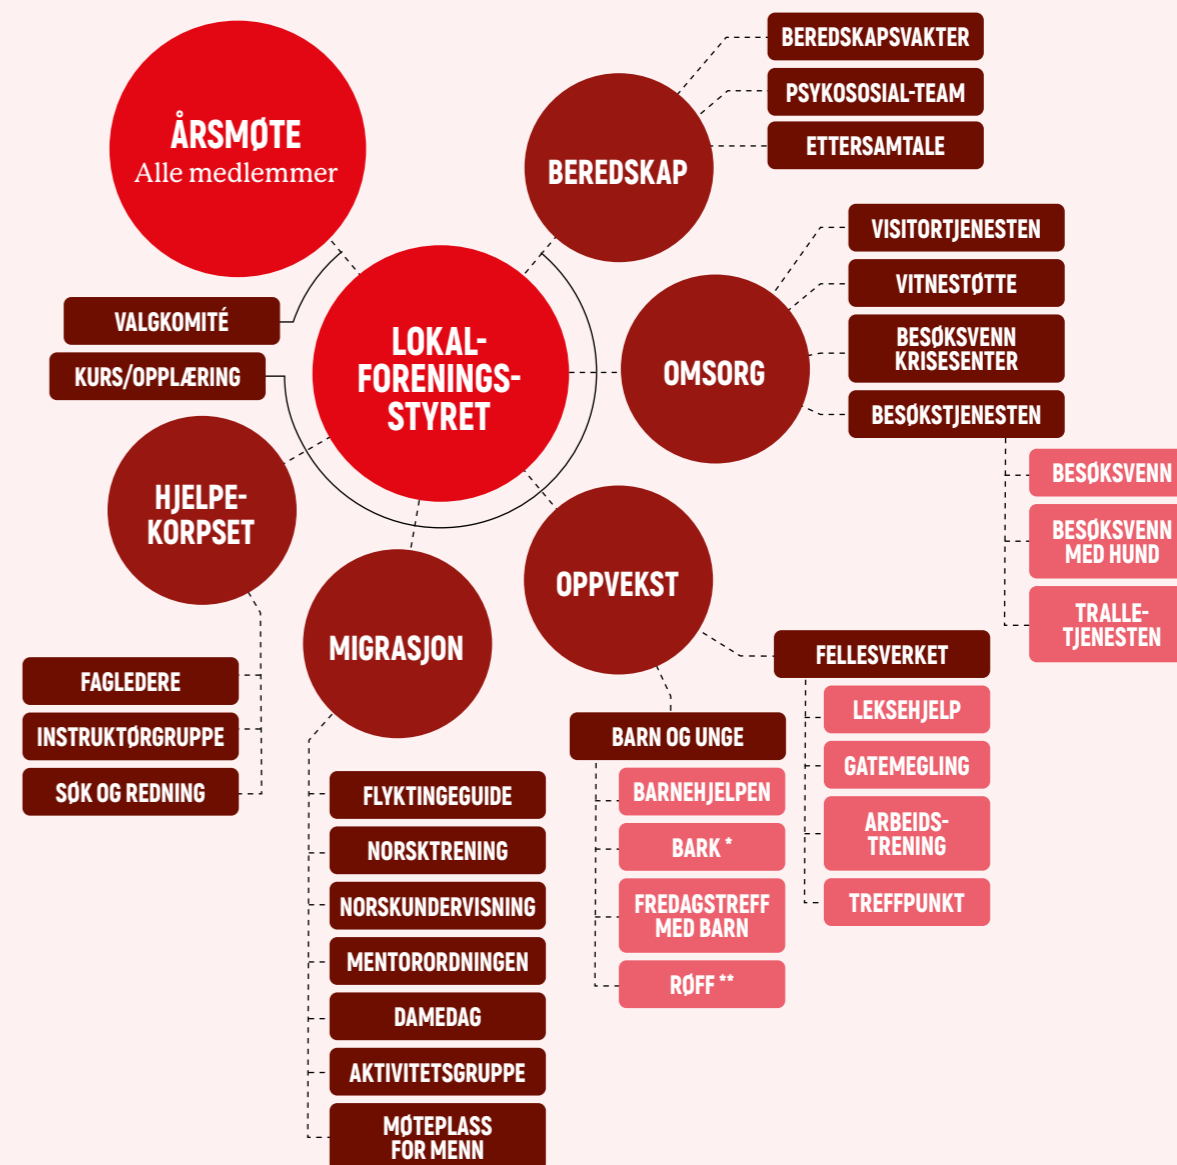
ÅRSMØTE
Alle medlemmer

BEREDSKAPSVAKTER
PSYKOSOSIAL-TEAM
ETTERSAMTALE

BEREDSKAP

VISITORTJENESTEN
VITNESTØTTE
BESØKSVENN KRISESENTER
BESØKSTJENESTEN

VALGKOMITÉ
KURS/OPPLÆRING

LOKAL-FORENINGS-STYRET

OMSORG

BESØKSVENN
BESØKSVENN MED HUND
TRALLE-TJENESTEN

HJELPE-KORPSET

OPPVEKST

MIGRASJON

FELLESVERKET

FAGLEDERE
INSTRUKTØRGRUPPE
SØK OG REDNING

BARN OG UNGE

LEKSEHJELP
GATEMEGLING
ARBEIDS-TRENING
TREFFPUNKT

BARNEHJELPEN
BARK *
FREDAGSTREFF MED BARN
RØFF **

FLYKTINGEGUIDE
NORSKTRENING
NORSKUNDERVISNING
MENTORORDNINGEN
DAMEDAG
AKTIVITETSGRUPPE
MØTEPLASS FOR MENN